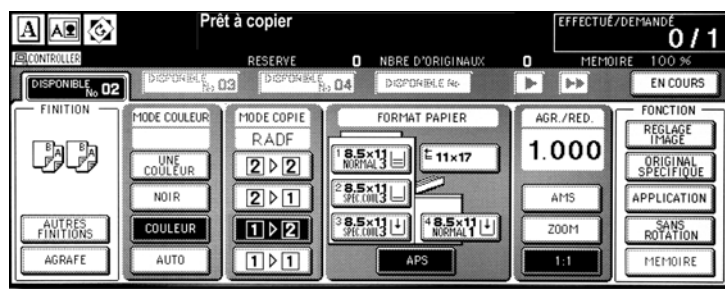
A
Prêt à copier
EFFECTUÉ/DEMANDÉ
0 / 1
CONTROLLER
RESERVE 0 NBRE D'ORIGINAUX 0 MEMOIRE 100 %
DISPONIBLE No 02
DISPONIBLE No 03
DISPONIBLE No 04
DISPONIBLE No
EN COURS
FINITION
AUTRES FINITIONS
AGRAFE
MODE COULEUR
UNE COULEUR
NOIR
COULEUR
AUTO
MODE COPIE
RADF
2 ▷ 2
2 ▷ 1
1 ▷ 2
1 ▷ 1
FORMAT PAPIER
1 8.5×11 NORMAL 3
11×17
2 8.5×11 SPEC.COUL 3
3 8.5×11 SPEC.COUL 3
4 8.5×11 NORMAL 1
APS
AGR./RED.
1.000
AMS
ZOOM
1:1
FONCTION
REGLAGE IMAGE
ORIGINAL SPECIFIQUE
APPLICATION
SANS ROTATION
MEMOIRE